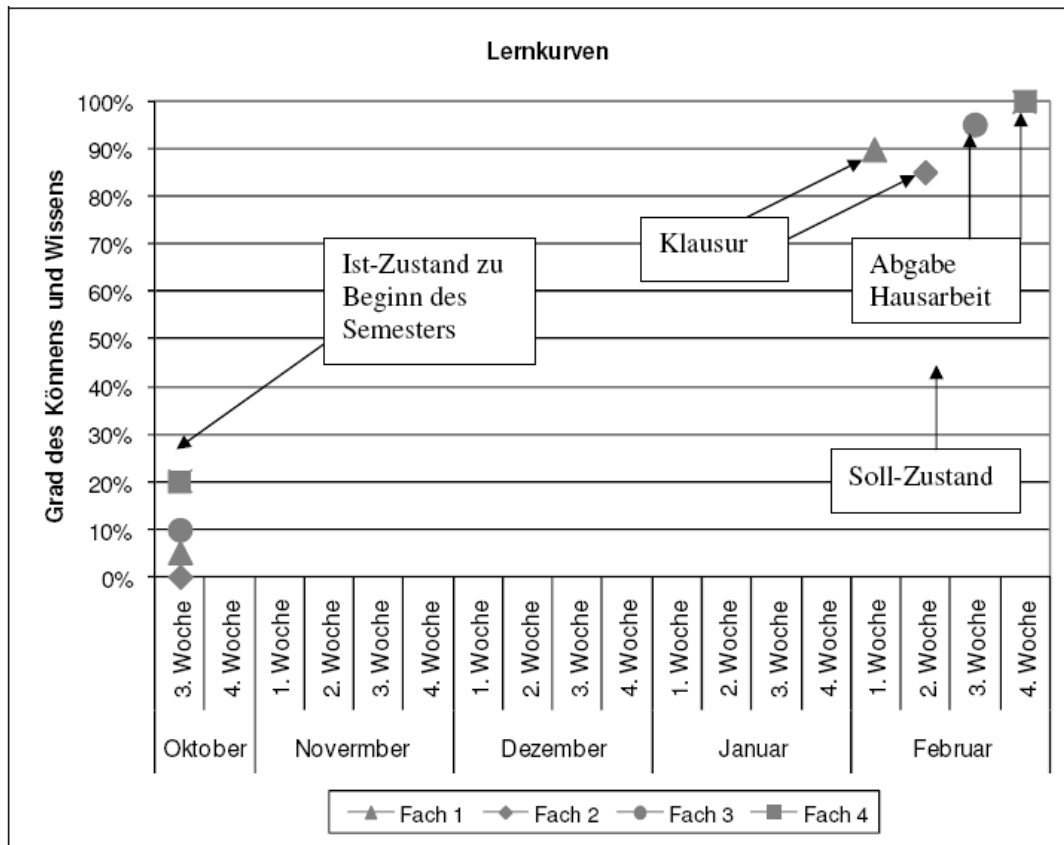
Lernkurven

100%
90%
80%
70%
60%
50%
40%
30%
20%
10%
0%

Grad des Könnens und Wissens

Ist-Zustand zu Beginn des Semesters

Klausur

Abgabe Hausarbeit

Soll-Zustand

3. Woche
4. Woche
1. Woche
2. Woche
3. Woche
4. Woche
1. Woche
2. Woche
3. Woche
4. Woche
1. Woche
2. Woche
3. Woche
4. Woche
1. Woche
2. Woche
3. Woche
4. Woche

Oktober
Novermber
Dezember
Januar
Februar

Fach 1
Fach 2
Fach 3
Fach 4